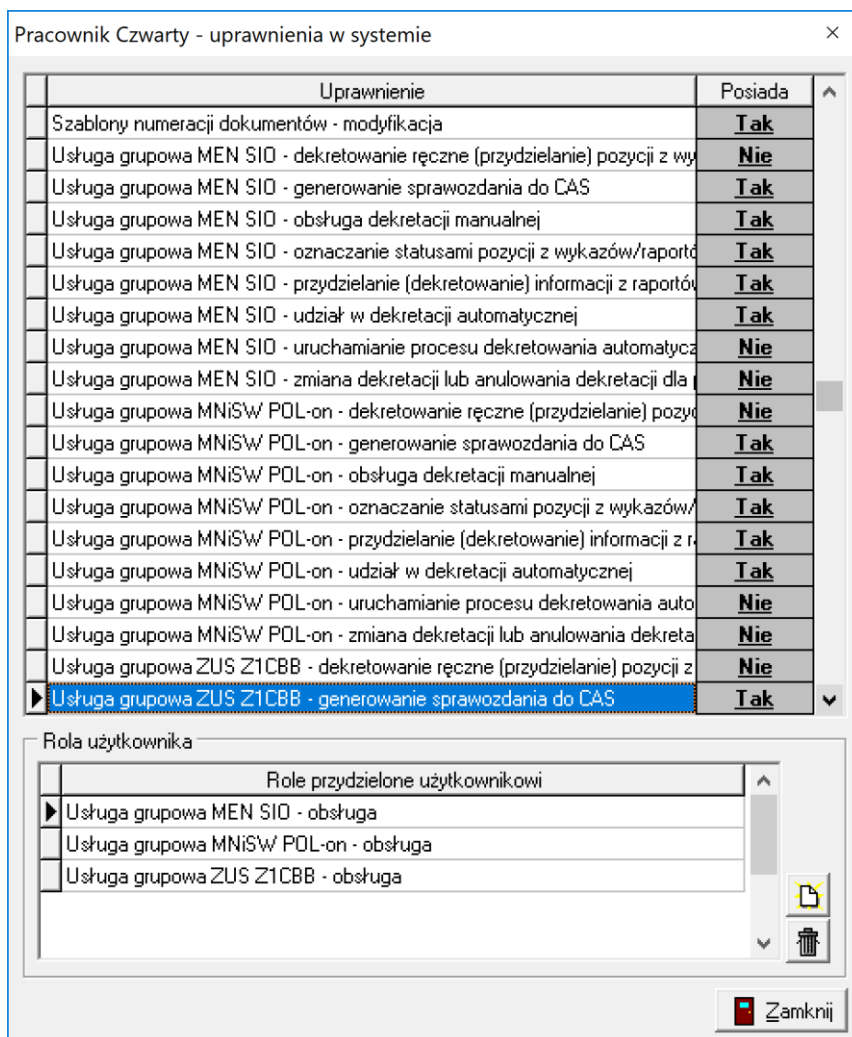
Pracownik Czwarty - uprawnienia w systemie

×

| Uprawnienie | Posiada |
|---|---|
| Szablony numeracji dokumentów - modyfikacja | Tak |
| Usługa grupowa MEN SIO - dekretowanie ręczne (przydzielanie) pozycji z wy | Nie |
| Usługa grupowa MEN SIO - generowanie sprawozdania do CAS | Tak |
| Usługa grupowa MEN SIO - obsługa dekretacji manualnej | Tak |
| Usługa grupowa MEN SIO - oznaczanie statusami pozycji z wykazów/raportó | Tak |
| Usługa grupowa MEN SIO - przydzielanie (dekretowanie) informacji z raportów | Tak |
| Usługa grupowa MEN SIO - udział w dekretacji automatycznej | Tak |
| Usługa grupowa MEN SIO - uruchamianie procesu dekretowania automatycz | Nie |
| Usługa grupowa MEN SIO - zmiana dekretacji lub anulowania dekretacji dla | Nie |
| Usługa grupowa MNiSW POL-on - dekretowanie ręczne (przydzielanie) pozy | Nie |
| Usługa grupowa MNiSW POL-on - generowanie sprawozdania do CAS | Tak |
| Usługa grupowa MNiSW POL-on - obsługa dekretacji manualnej | Tak |
| Usługa grupowa MNiSW POL-on - oznaczanie statusami pozycji z wykazów/ | Tak |
| Usługa grupowa MNiSW POL-on - przydzielanie (dekretowanie) informacji z r | Tak |
| Usługa grupowa MNiSW POL-on - udział w dekretacji automatycznej | Tak |
| Usługa grupowa MNiSW POL-on - uruchamianie procesu dekretowania auto | Nie |
| Usługa grupowa MNiSW POL-on - zmiana dekretacji lub anulowania dekreta | Nie |
| Usługa grupowa ZUS Z1CBB - dekretowanie ręczne (przydzielanie) pozycji z | Nie |
| Usługa grupowa ZUS Z1CBB - generowanie sprawozdania do CAS | Tak |

Rola użytkownika

| Role przydzielone użytkownikowi |
|---|
| Usługa grupowa MEN SIO - obsługa |
| Usługa grupowa MNiSW POL-on - obsługa |
| Usługa grupowa ZUS Z1CBB - obsługa |

Zamknij